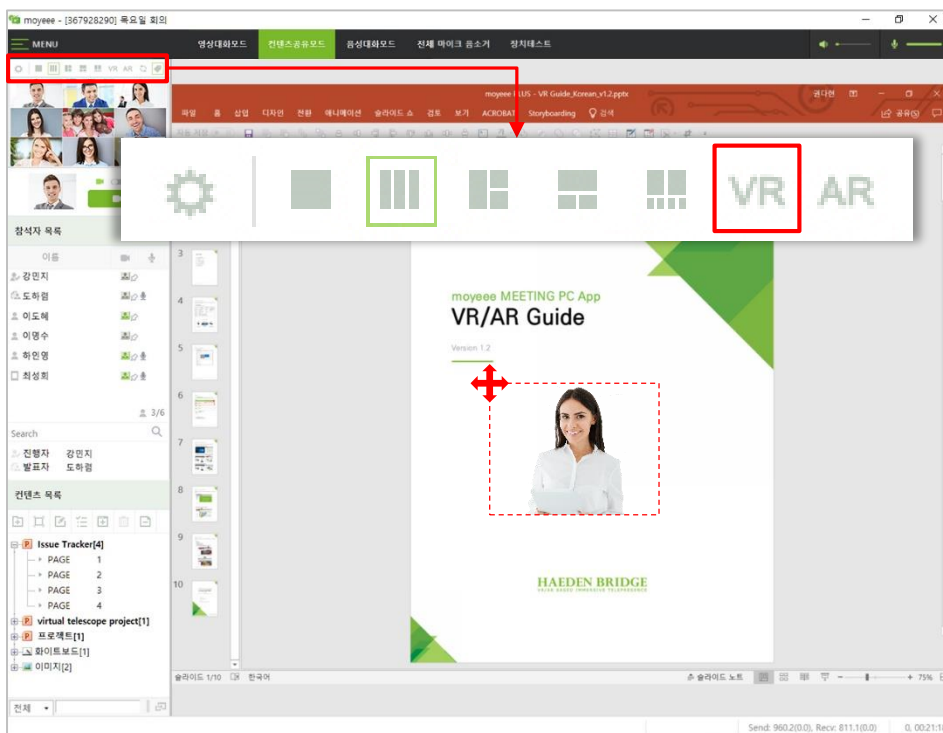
moyeee - [367928290] 목요일 회의

MENU

영상대화모드 컨텐츠공유모드 음성대화모드 전체 마이크 음소거 장치테스트

VR AR

moyeee PLUS - VR Guide_Korean_v1.2.pptx

권다현

파일 홈 삽입 디자인 전환 애니메이션 슬라이드 쇼 검토 보기 ACROBAT Storyboarding 검색

공유

VR AR

참석자 목록

이름

강민지
도하림
이도헤
이명수
하인영
최성희

3/6

Search

진행자 강민지
발표자 도하림

컨텐츠 목록

Issue Tracker[4]
PAGE 1
PAGE 2
PAGE 3
PAGE 4
virtual telescope project[1]
프로젝트[1]
화이트보드[1]
이미지[2]

전체

3
4
5
6
7
8
9
10

moyeee MEETING PC App

VR/AR Guide

Version 1.2

HAEDEN BRIDGE

슬라이드 1/10 한국어

슬라이드 노트

75%

Send: 960.2(0.0), Recv: 811.1(0.0) 0, 00:21:1